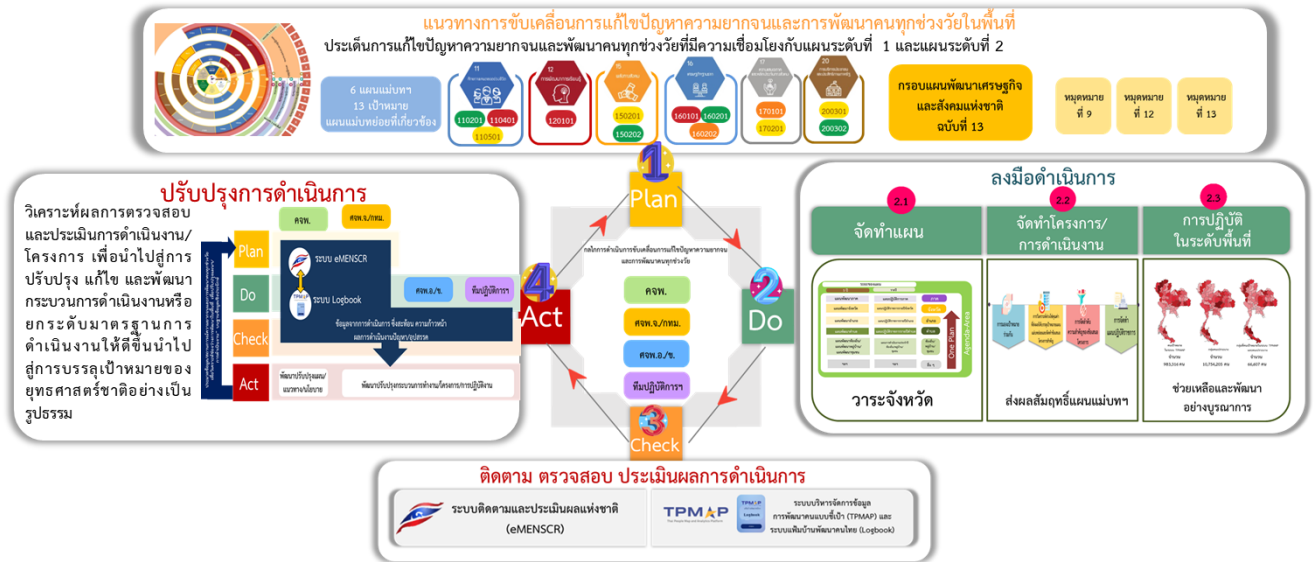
แนวทางการขับเคลื่อนการแก้ไขปัญหาความยากจนและการพัฒนาคนทุกช่วงวัยในพื้นที่

ประเด็นการแก้ไขปัญหาความยากจนและพัฒนาคนทุกช่วงวัยที่มีความเชื่อมโยงกับแผนระดับที่ 1 และแผนระดับที่ 2

6 แผนแม่บทฯ 13 เป้าหมาย แผนแม่บทย่อยที่เกี่ยวข้อง

11 110201 110401 110501

12 120101

15 150201 150202

16 160101 160201 160202

17 170101 170201

20 200301 200302

กรอบแผนพัฒนาเศรษฐกิจและสังคมแห่งชาติ ฉบับที่ 13

หมุดหมายที่ 9

หมุดหมายที่ 12

หมุดหมายที่ 13

ปรับปรุงการดำเนินการ

วิเคราะห์ผลการตรวจสอบและประเมินการดำเนินงาน/โครงการ เพื่อนำไปสู่การปรับปรุง แก้ไข และพัฒนากระบวนการดำเนินงานหรือยกระดับมาตรฐานการดำเนินงานให้ดีขึ้นนำไปสู่การบรรลุเป้าหมายของยุทธศาสตร์ชาติอย่างเป็นรูปธรรม

Plan

Do

Check

Act

ศจพ.

ศจพ.จ./กทม.

ระบบ eMENSCR

ระบบ Logbook

ศจพ.อ./ข.

ทีมปฏิบัติการ

ข้อมูลจากการดำเนินการ ซึ่งสะท้อน ความก้าวหน้า ผลการดำเนินงานปัญหา/อุปสรรค

พัฒนาปรับปรุงแผน/แนวทาง/นโยบาย

พัฒนาปรับปรุงกระบวนการทำงาน/โครงการ/การปฏิบัติงาน

1 Plan

2 Do

3 Check

4 Act

กลไกการดำเนินการขับเคลื่อนการแก้ไขปัญหาความยากจนและการพัฒนาคนทุกช่วงวัย

ศจพ.

ศจพ.จ./กทม.

ศจพ.อ./ข.

ทีมปฏิบัติการ

ลงมือดำเนินการ

2.1 จัดทำแผน

2.2 จัดทำโครงการ/การดำเนินงาน

2.3 การปฏิบัติในระดับพื้นที่

One Plan

วาระจังหวัด

ส่งผลสัมฤทธิ์แผนแม่บทฯ

ช่วยเหลือและพัฒนาอย่างบูรณาการ

ติดตาม ตรวจสอบ ประเมินผลการดำเนินการ

ระบบติดตามและประเมินผลแห่งชาติ (eMENSCR)

TPMAP

ระบบบริหารจัดการข้อมูลการพัฒนาคนแบบชี้เป้า (TPMAP) และระบบแฟ้มบ้านพัฒนาคนไทย (Logbook)